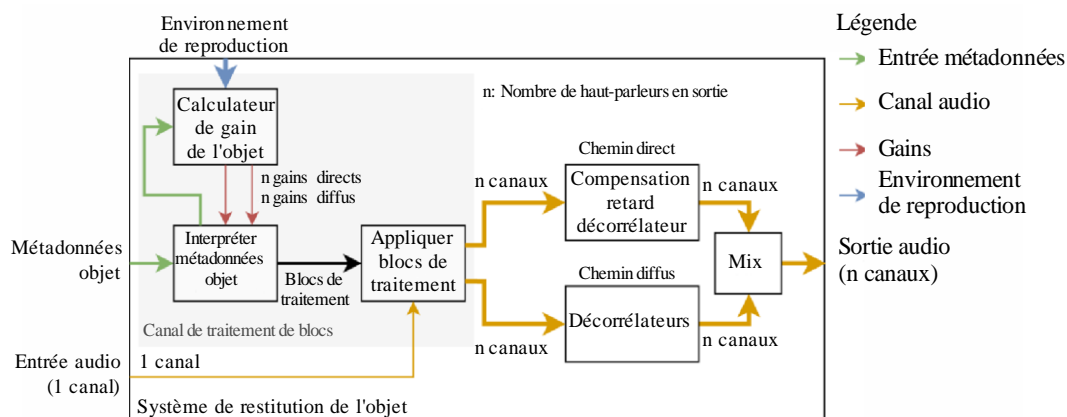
Environ nement de reproduction

Légende
Entrée métadonnées
Canal audio
Gains
Environnement de reproduction

n: Nombre de haut-parleurs en sortie

Calculateur de gain de l'objet

n gains directs
n gains diffus

Métadonnées objet

Interpréter métadonnées objet

Blocs de traitement

Appliquer blocs de traitement

Canal de traitement de blocs

n canaux

Chemin direct

Compensation retard décorrélateur

n canaux

Mix

Sortie audio (n canaux)

Chemin diffus

Décorrélateurs

n canaux

n canaux

Entrée audio (1 canal)

1 canal

Système de restitution de l'objet